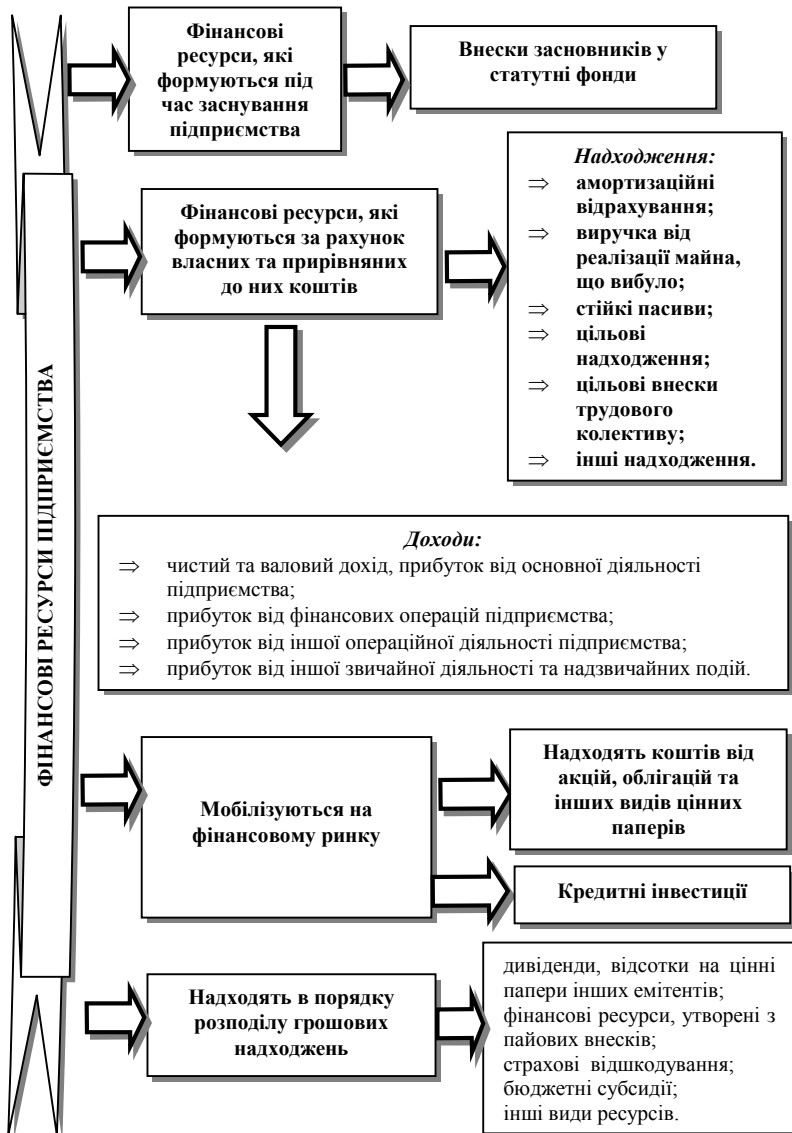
ФІНАНСОВІ РЕСУРСИ ПІДПРИЄМСТВА

Фінансові ресурси, які формуються під час заснування підприємства

Внески засновників у статутні фонди

Фінансові ресурси, які формуються за рахунок власних та прирівняних до них коштів

*Надходження:*
⇒ амортизаційні відрахування;
⇒ виручка від реалізації майна, що вибуло;
⇒ стійкі пасиви;
⇒ цільові надходження;
⇒ цільові внески трудового колективу;
⇒ інші надходження.

*Доходи:*
⇒ чистий та валовий дохід, прибуток від основної діяльності підприємства;
⇒ прибуток від фінансових операцій підприємства;
⇒ прибуток від іншої операційної діяльності підприємства;
⇒ прибуток від іншої звичайної діяльності та надзвичайних подій.

Мобілізуються на фінансовому ринку

Надходять коштів від акцій, облігацій та інших видів цінних паперів

Кредитні інвестиції

Надходять в порядку розподілу грошових надходжень

дивіденди, відсотки на цінні папери інших емітентів;
фінансові ресурси, утворені з пайових внесків;
страхові відшкодування;
бюджетні субсидії;
інші види ресурсів.